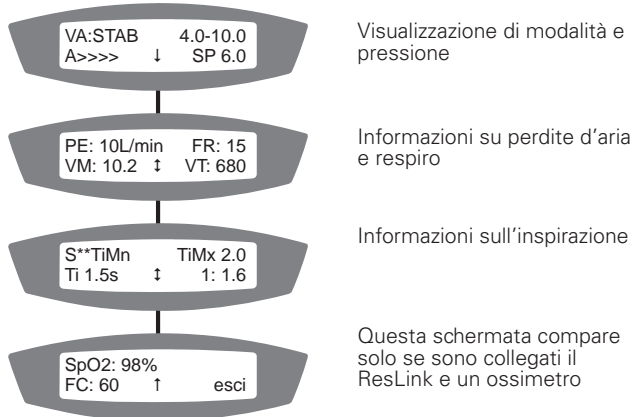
VA:STAB 4.0-10.0
A>>>> ↓ SP 6.0

Visualizzazione di modalità e pressione

PE: 10L/min FR: 15
VM: 10.2 ↕ VT: 680

Informazioni su perdite d'aria e respiro

S**TiMn TiMx 2.0
Ti 1.5s ↕ 1: 1.6

Informazioni sull'inspirazione

SpO2: 98%
FC: 60 ↑ esci

Questa schermata compare solo se sono collegati il ResLink e un ossimetro